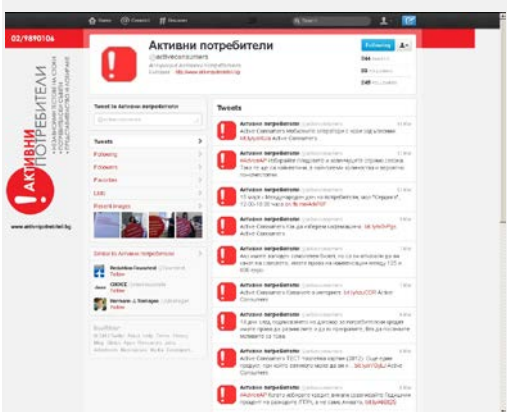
Home Connect Discover

02/9890106

Активни потребители
@activeconsumers

Following

Tweet to Активни потребители

Tweets
Following
Followers
Favorites
Lists
Recent images

Tweets

Активни потребители

АКТИВНИ ПОТРЕБИТЕЛИ

www.aktivnipotrebiteli.bg